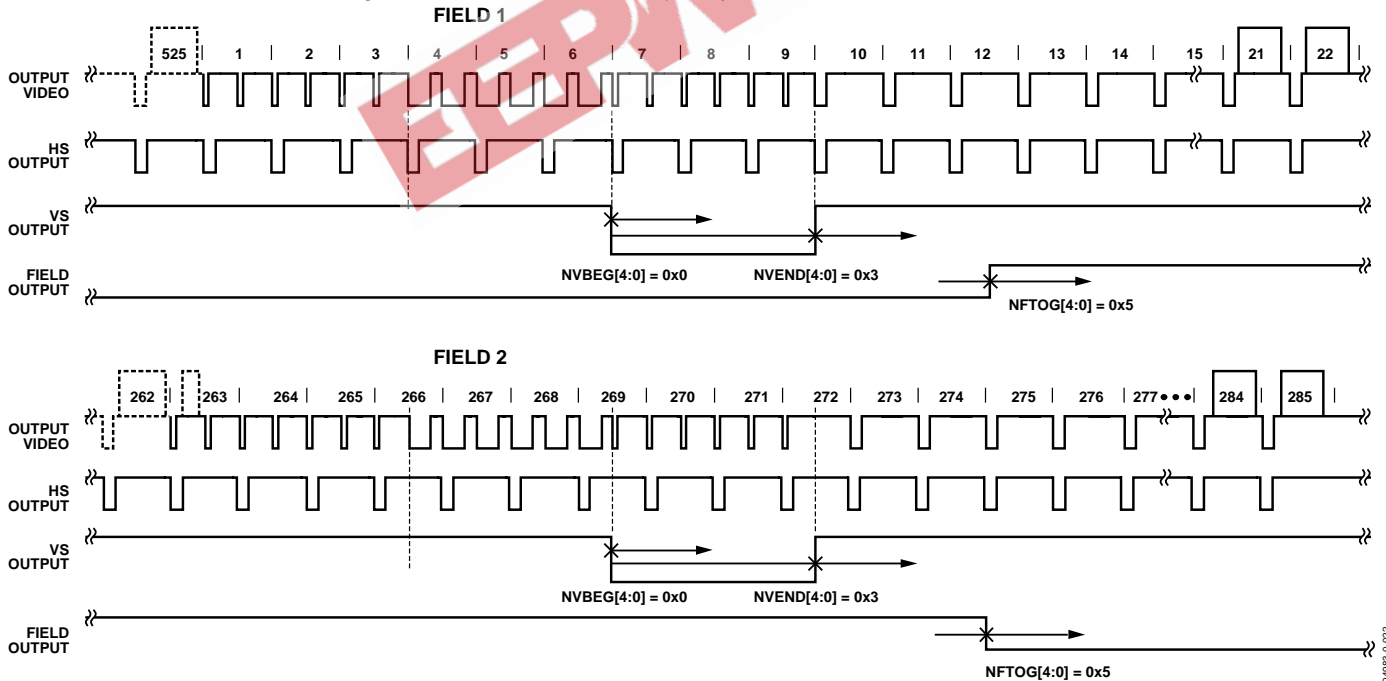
FIELD 1

525 1 2 3 4 5 6 7 8 9 10 11 12 13 14 15 21 22

OUTPUT VIDEO

HS OUTPUT

VS OUTPUT

NVBEG[4:0] = 0x0

NVEND[4:0] = 0x3

FIELD OUTPUT

NFTOG[4:0] = 0x5

FIELD 2

262 263 264 265 266 267 268 269 270 271 272 273 274 275 276 277 284 285

OUTPUT VIDEO

HS OUTPUT

VS OUTPUT

NVBEG[4:0] = 0x0

NVEND[4:0] = 0x3

FIELD OUTPUT

NFTOG[4:0] = 0x5

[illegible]